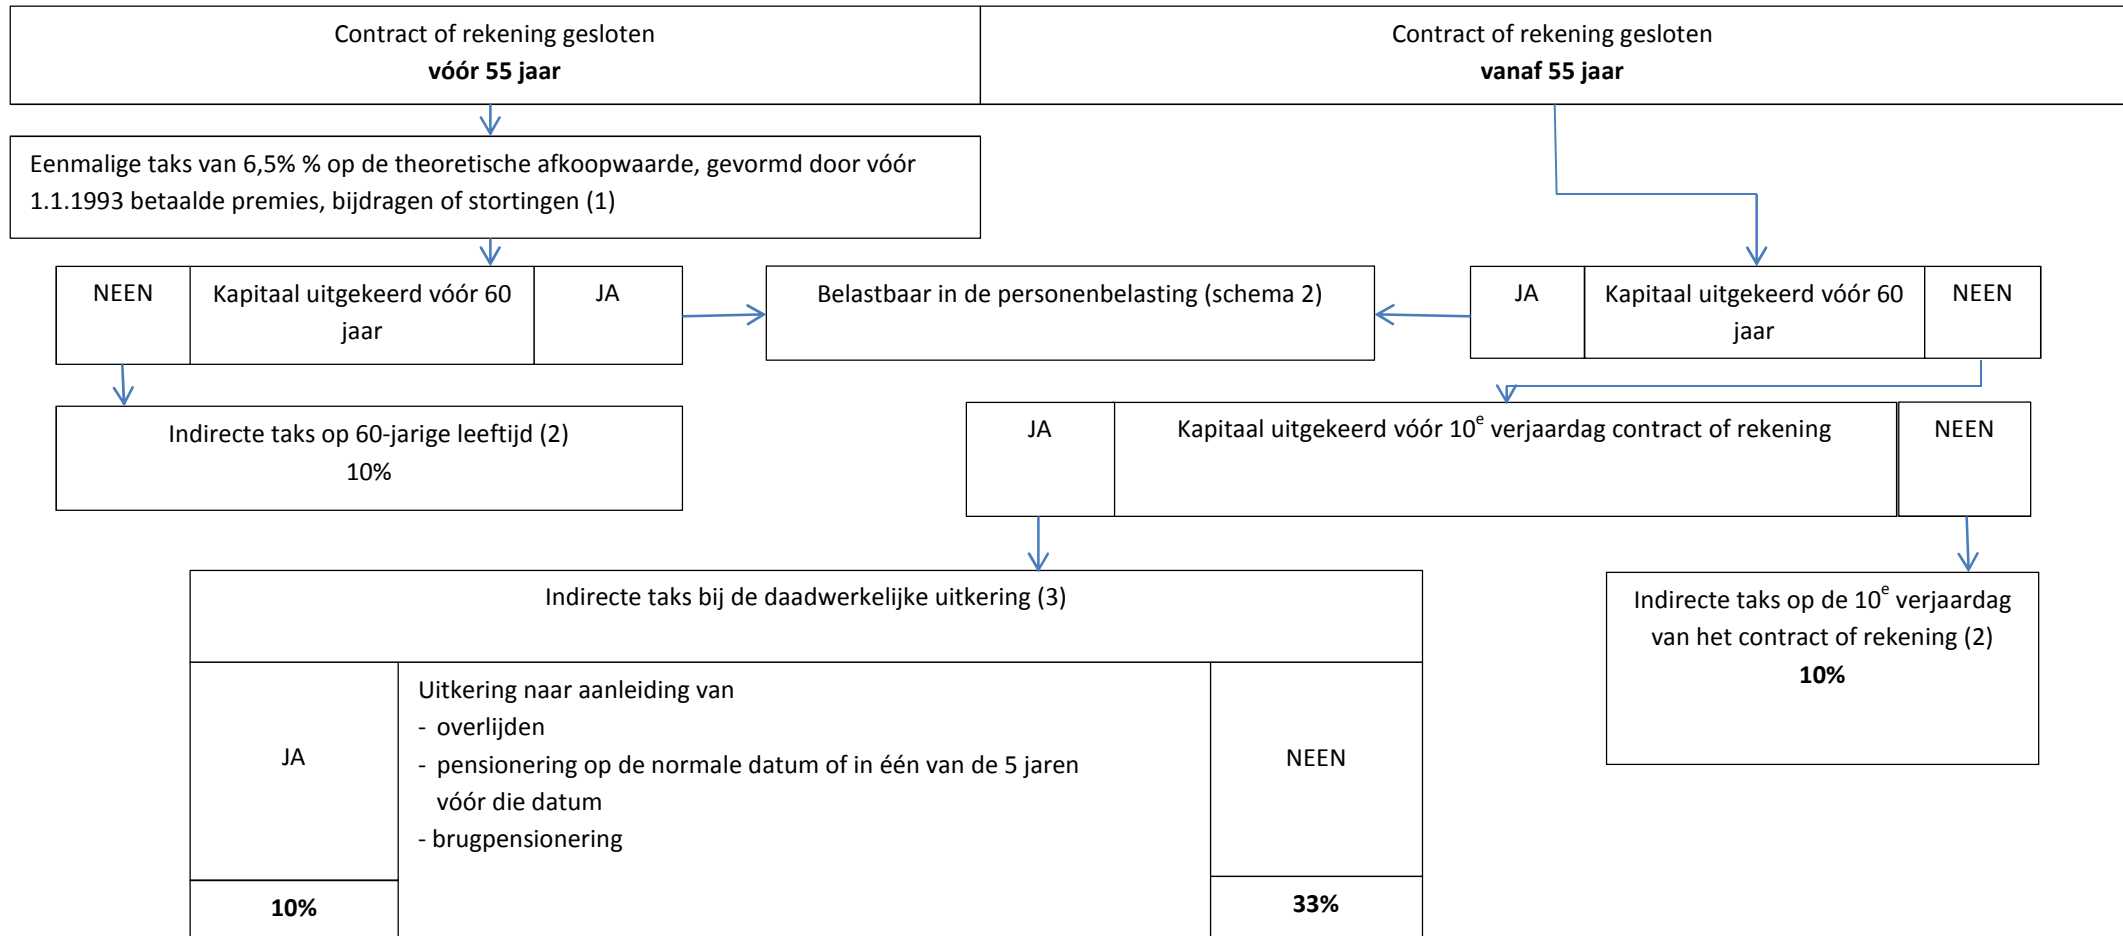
Contract of rekening gesloten
**vóór 55 jaar**

Contract of rekening gesloten
**vanaf 55 jaar**

Eenmalige taks van 6,5% % op de theoretische afkoopwaarde, gevormd door vóór 1.1.1993 betaalde premies, bijdragen of stortingen (1)

NEEN

Kapitaal uitgekeerd vóór 60 jaar

JA

Belastbaar in de personenbelasting (schema 2)

JA

Kapitaal uitgekeerd vóór 60 jaar

NEEN

Indirecte taks op 60-jarige leeftijd (2)
10%

JA

Kapitaal uitgekeerd vóór 10$^{e}$ verjaardag contract of rekening

NEEN

Indirecte taks bij de daadwerkelijke uitkering (3)

Indirecte taks op de 10$^{e}$ verjaardag van het contract of rekening (2)
**10%**

JA

Uitkering naar aanleiding van
- overlijden
- pensionering op de normale datum of in één van de 5 jaren vóór die datum
- brugpensionering

NEEN

**10%**

**33%**